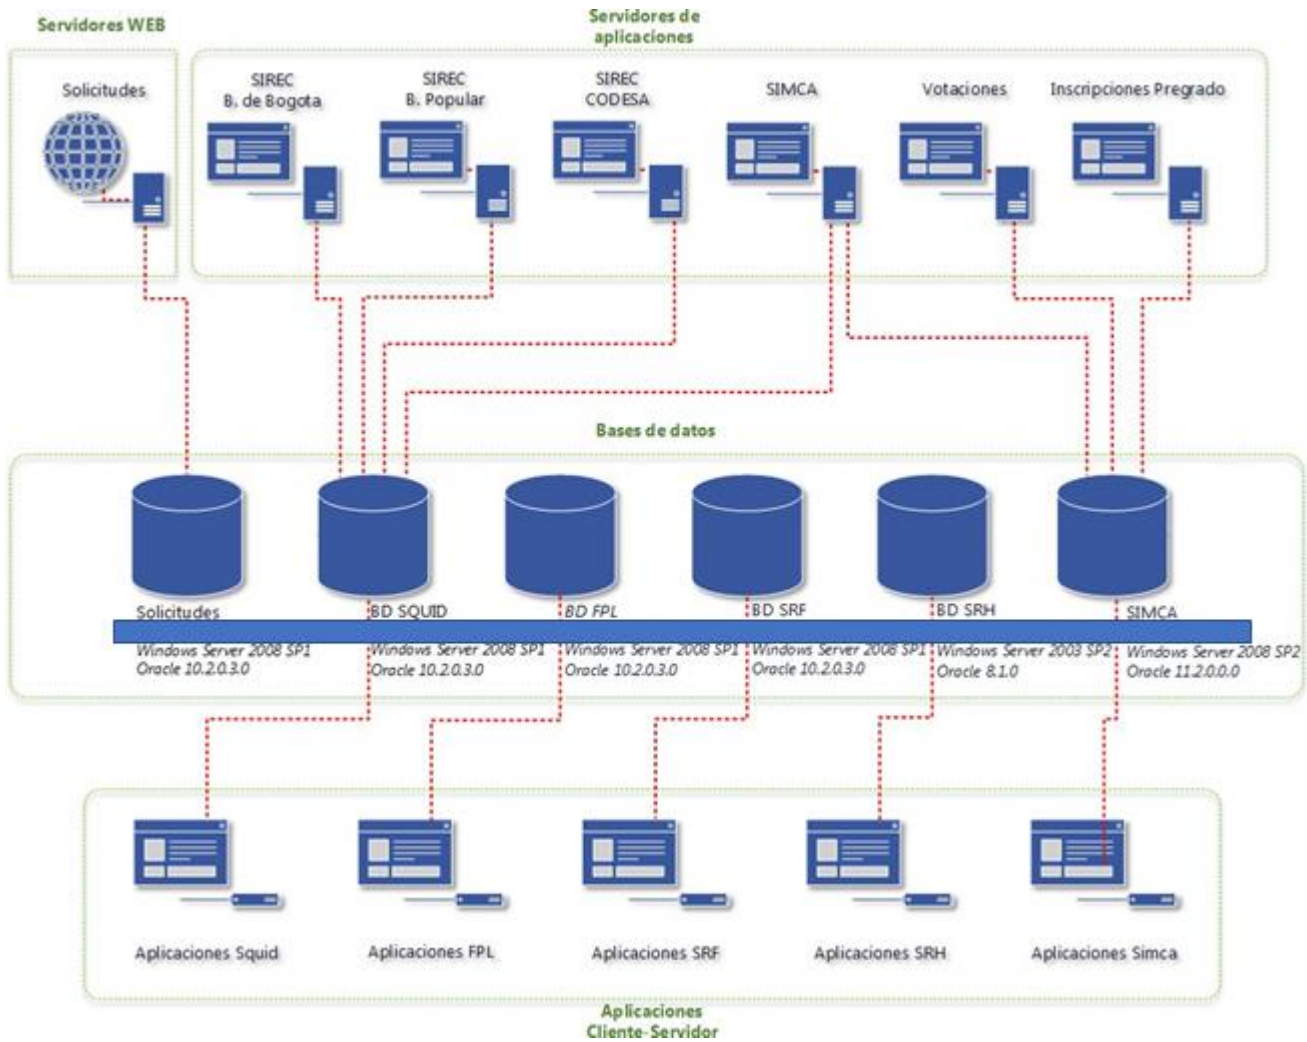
Servidores WEB

Servidores de aplicaciones

Solicitudes

SIREC B. de Bogota

SIREC B. Popular

SIREC CODESA

SIMCA

Votaciones

Inscripciones Pregrado

Bases de datos

Solicitudes
Windows Server 2008 SP1
Oracle 10.2.0.3.0

BD SQUID
Windows Server 2008 SP1
Oracle 10.2.0.3.0

BD FPL
Windows Server 2008 SP1
Oracle 10.2.0.3.0

BD SRF
Windows Server 2008 SP1
Oracle 10.2.0.3.0

BD SRH
Windows Server 2003 SP2
Oracle 8.1.0

SIMCA
Windows Server 2008 SP2
Oracle 11.2.0.0.0

Aplicaciones Squid

Aplicaciones FPL

Aplicaciones SRF

Aplicaciones SRH

Aplicaciones Simca

Aplicaciones Cliente-Servidor